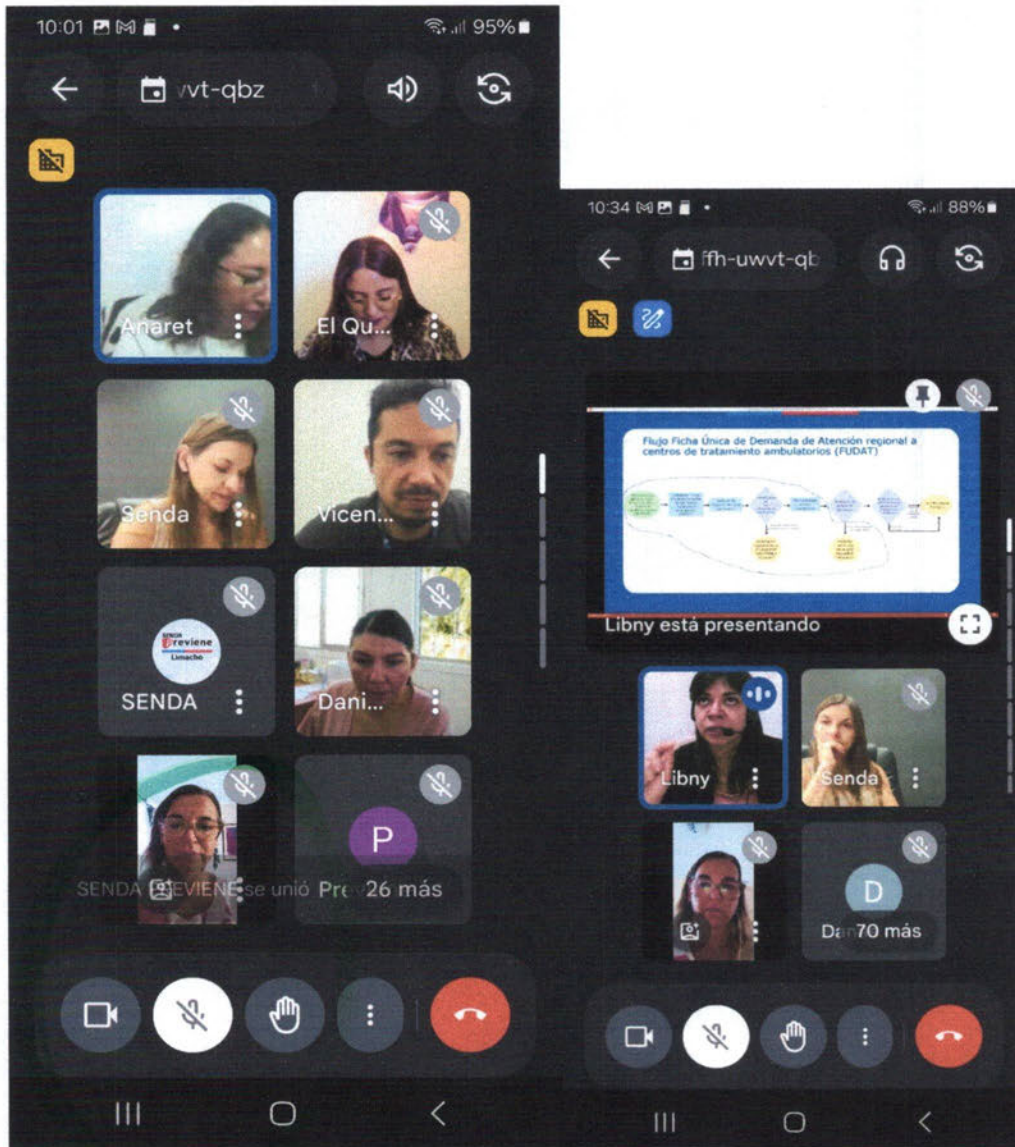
10:01 95%

vt-qbz

Anaret

El Qu...

Senda

Vicen...

SENDA
Previene
Limache

SENDA

Dani...

P

SENDA PREVIENE se unió Pre 26 más

|||

<

10:34 88%

ffh-uwvt-qb

Flujo Ficha Única de Demanda de Atención regional a centros de tratamiento ambulatorios (FUDAT)

Libny está presentando

Libny

Senda

D

Da 70 más

|||

<